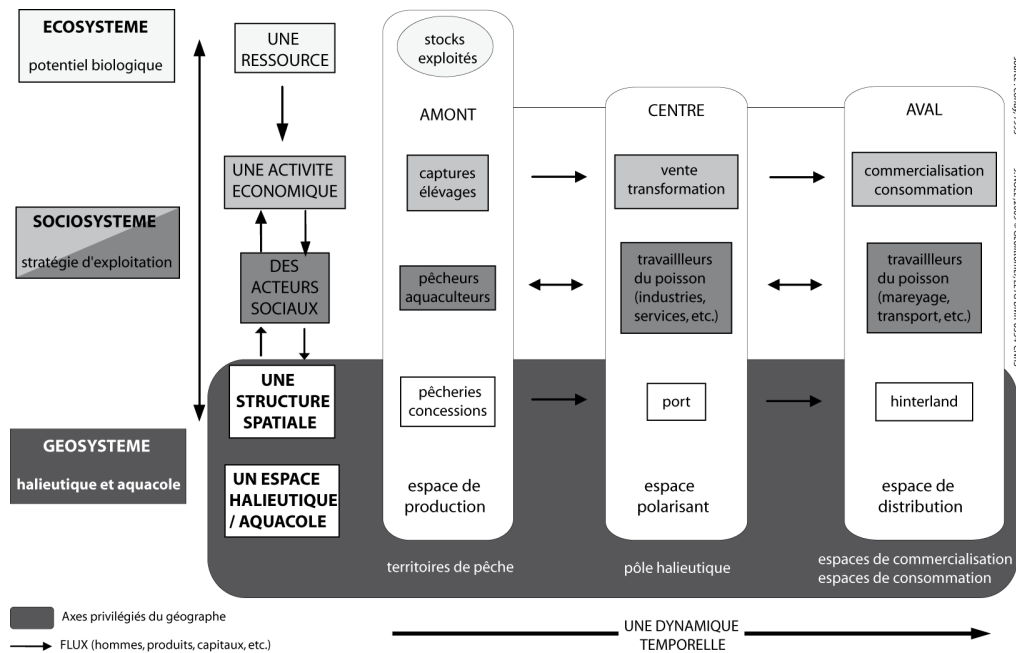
ECOSYSTEME

potentiel biologique

UNE RESSOURCE

stocks exploités

AMONT

CENTRE

AVAL

UNE ACTIVITE ECONOMIQUE

captures élevages

vente transformation

commercialisation consommation

SOCIOSYSTEME

stratégie d'exploitation

DES ACTEURS SOCIAUX

pêcheurs aquaculteurs

travaillleurs du poisson (industries, services, etc.)

travaillleurs du poisson (mareyage, transport, etc.)

UNE STRUCTURE SPATIALE

pêcheries concessions

port

hinterland

GEOSYSTEME

halieutique et aquacole

UN ESPACE HALIEUTIQUE / AQUACOLE

espace de production

espace polarisant

espace de distribution

territoires de pêche

pôle halieutique

espaces de commercialisation
espaces de consommation

Axes privilégiés du géographe

FLUX (hommes, produits, capitaux, etc.)

UNE DYNAMIQUE TEMPORELLE

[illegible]